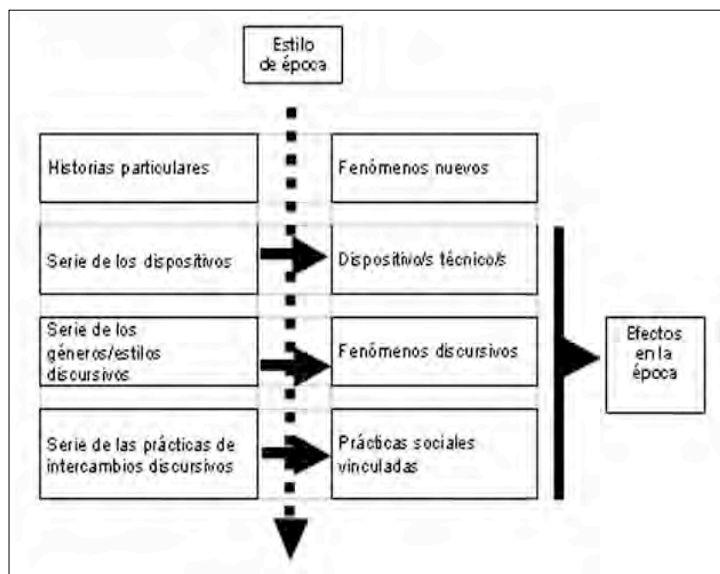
Estilo de época

Historias particulares

Fenómenos nuevos

Serie de los dispositivos

Dispositivo/s técnico/s

Serie de los géneros/estilos discursivos

Fenómenos discursivos

Efectos en la época

Serie de las prácticas de intercambios discursivos

Prácticas sociales vinculadas